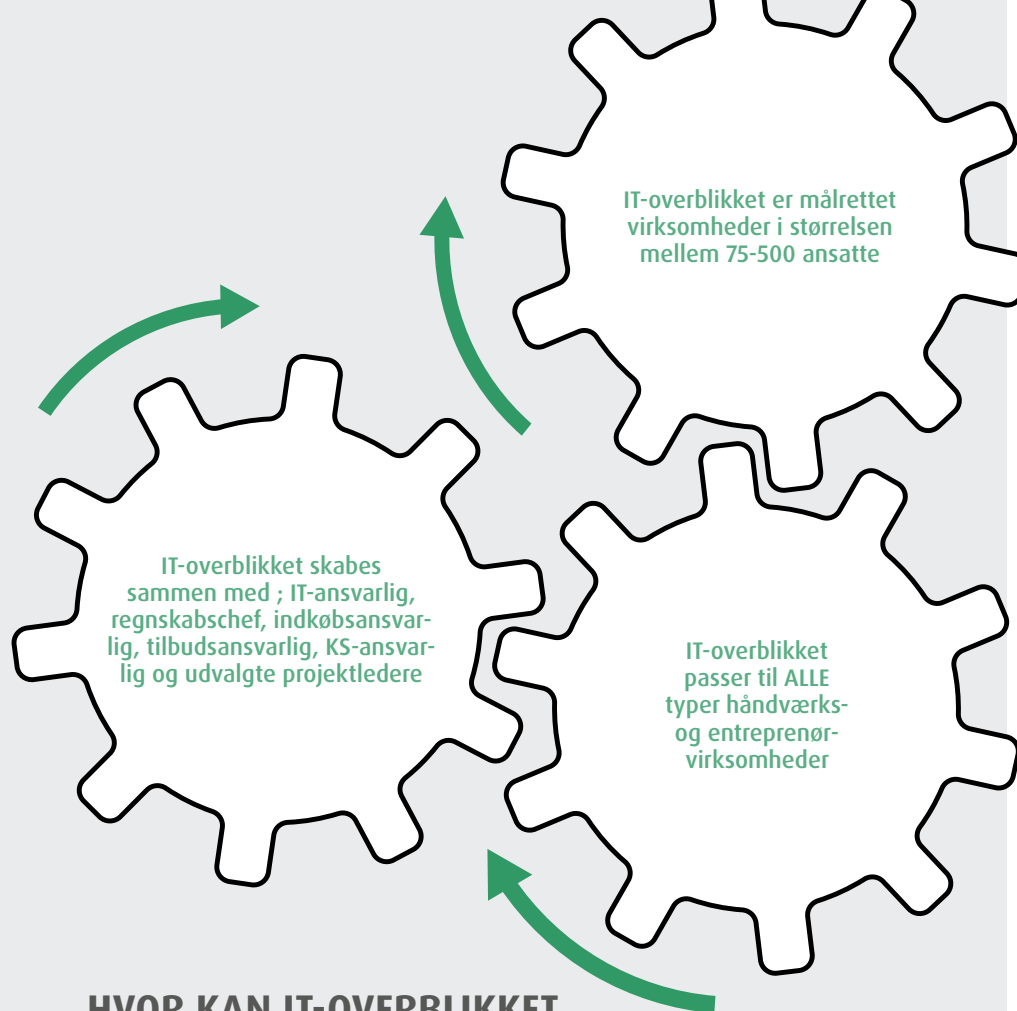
IT-overblikket er målrettet virksomheder i størrelsen mellem 75-500 ansatte

IT-overblikket skabes sammen med ; IT-ansvarlig, regnskabschef, indkøbsansvarlig, tilbudsansvarlig, KS-ansvarlig og udvalgte projektledere

IT-overblikket passer til ALLE typer håndværks- og entreprenørvirksomheder

HVOR KAN IT-OVERBLIKKET